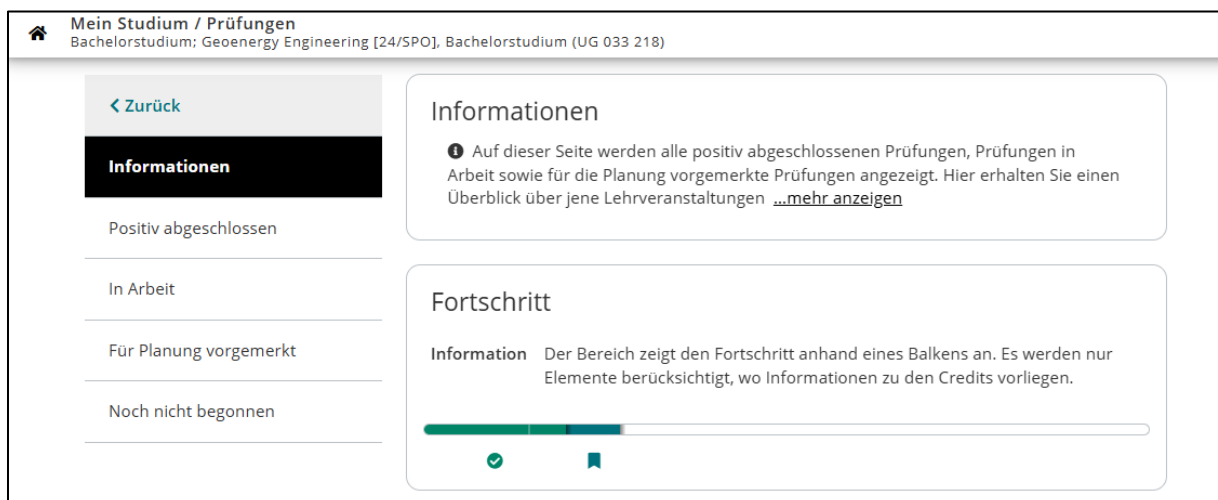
Mein Studium / Prüfungen
Bachelorstudium; Geoenergy Engineering [24/SPO], Bachelorstudium (UG 033 218)

< Zurück

Informationen

Positiv abgeschlossen

In Arbeit

Für Planung vorgemerkt

Noch nicht begonnen

Informationen

Auf dieser Seite werden alle positiv abgeschlossenen Prüfungen, Prüfungen in Arbeit sowie für die Planung vorgemerkte Prüfungen angezeigt. Hier erhalten Sie einen Überblick über jene Lehrveranstaltungen ...mehr anzeigen

Fortschritt

Information Der Bereich zeigt den Fortschritt anhand eines Balkens an. Es werden nur Elemente berücksichtigt, wo Informationen zu den Credits vorliegen.